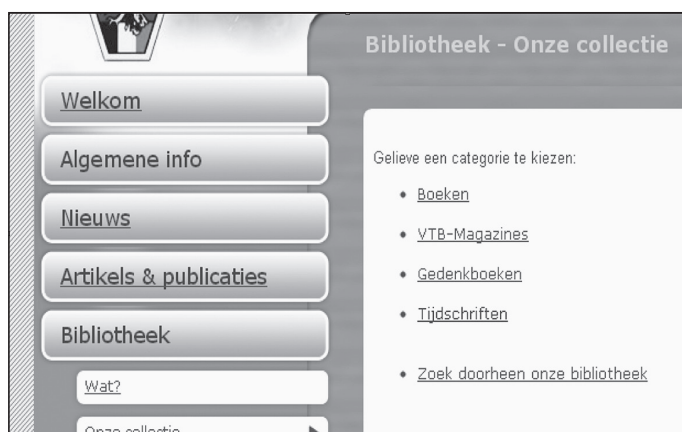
Bibliotheek - Onze collectie

Welkom

Algemene info

Nieuws

Artikels & publicaties

Bibliotheek

Wat?

Onze collectie

Gelieve een categorie te kiezen:

- Boeken
- VTB-Magazines
- Gedenkboeken
- Tijdschriften

- Zoek doorheen onze bibliotheek